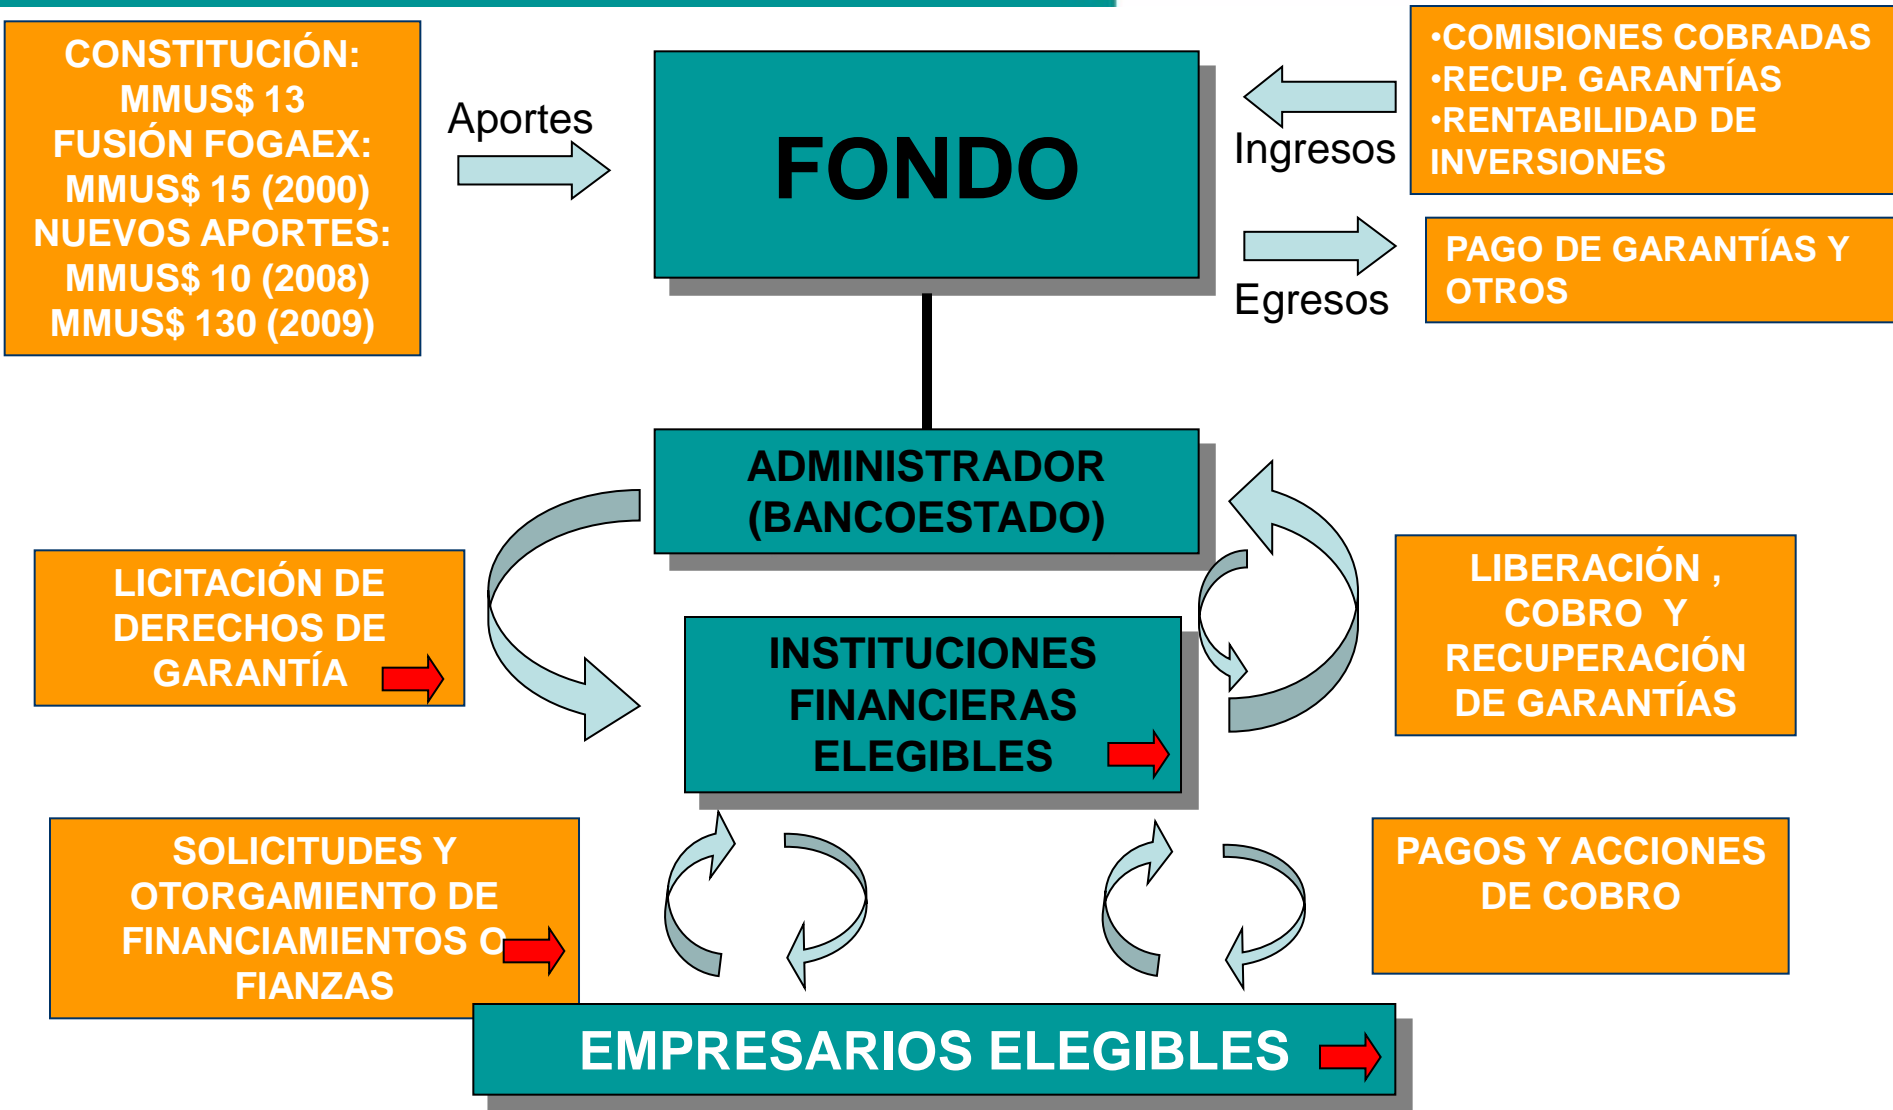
CONSTITUCIÓN: MMUS$ 13
FUSIÓN FOGAEX: MMUS$ 15 (2000)
NUEVOS APORTES: MMUS$ 10 (2008)
MMUS$ 130 (2009)

Aportes

FONDO

Ingresos

•COMISIONES COBRADAS
•RECUP. GARANTÍAS
•RENTABILIDAD DE INVERSIONES

Egresos

PAGO DE GARANTÍAS Y OTROS

ADMINISTRADOR (BANCOESTADO)

LICITACIÓN DE DERECHOS DE GARANTÍA

INSTITUCIONES FINANCIERAS ELEGIBLES

LIBERACIÓN , COBRO Y RECUPERACIÓN DE GARANTÍAS

SOLICITUDES Y OTORGAMIENTO DE FINANCIAMIENTOS O FIANZAS

PAGOS Y ACCIONES DE COBRO

EMPRESARIOS ELEGIBLES